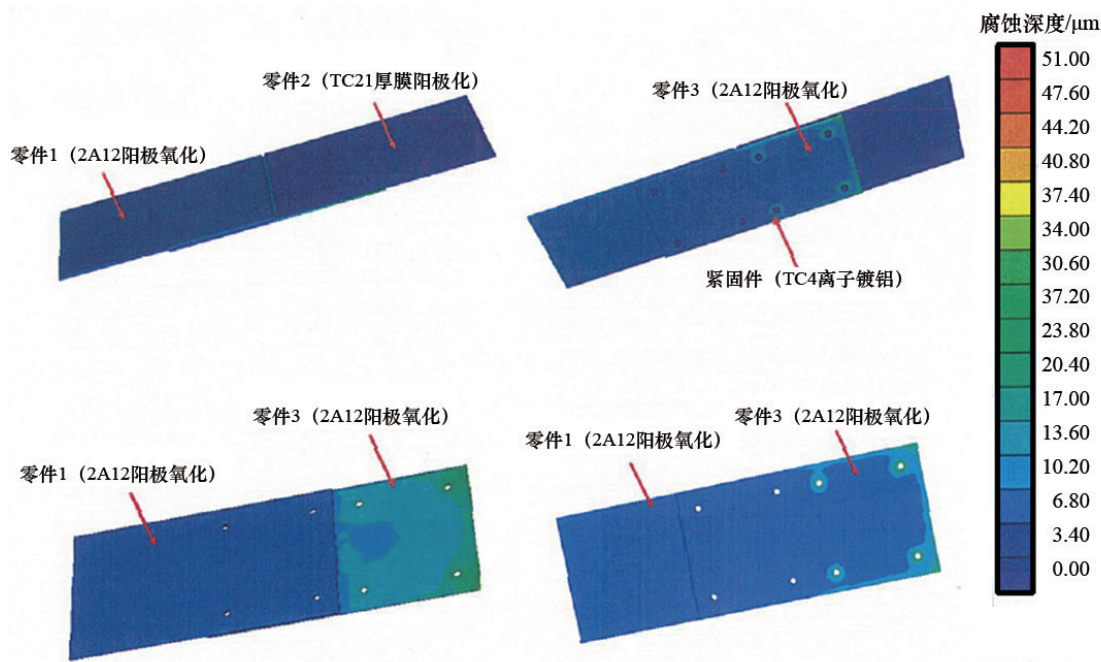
零件2（TC21厚膜阳极化）

零件1（2A12阳极氧化）

零件3（2A12阳极氧化）

紧固件（TC4离子镀铝）

零件3（2A12阳极氧化）

零件1（2A12阳极氧化）

零件3（2A12阳极氧化）

零件1（2A12阳极氧化）

腐蚀深度/μm
51.00
47.60
44.20
40.80
37.40
34.00
30.60
37.20
23.80
20.40
17.00
13.60
10.20
6.80
3.40
0.00